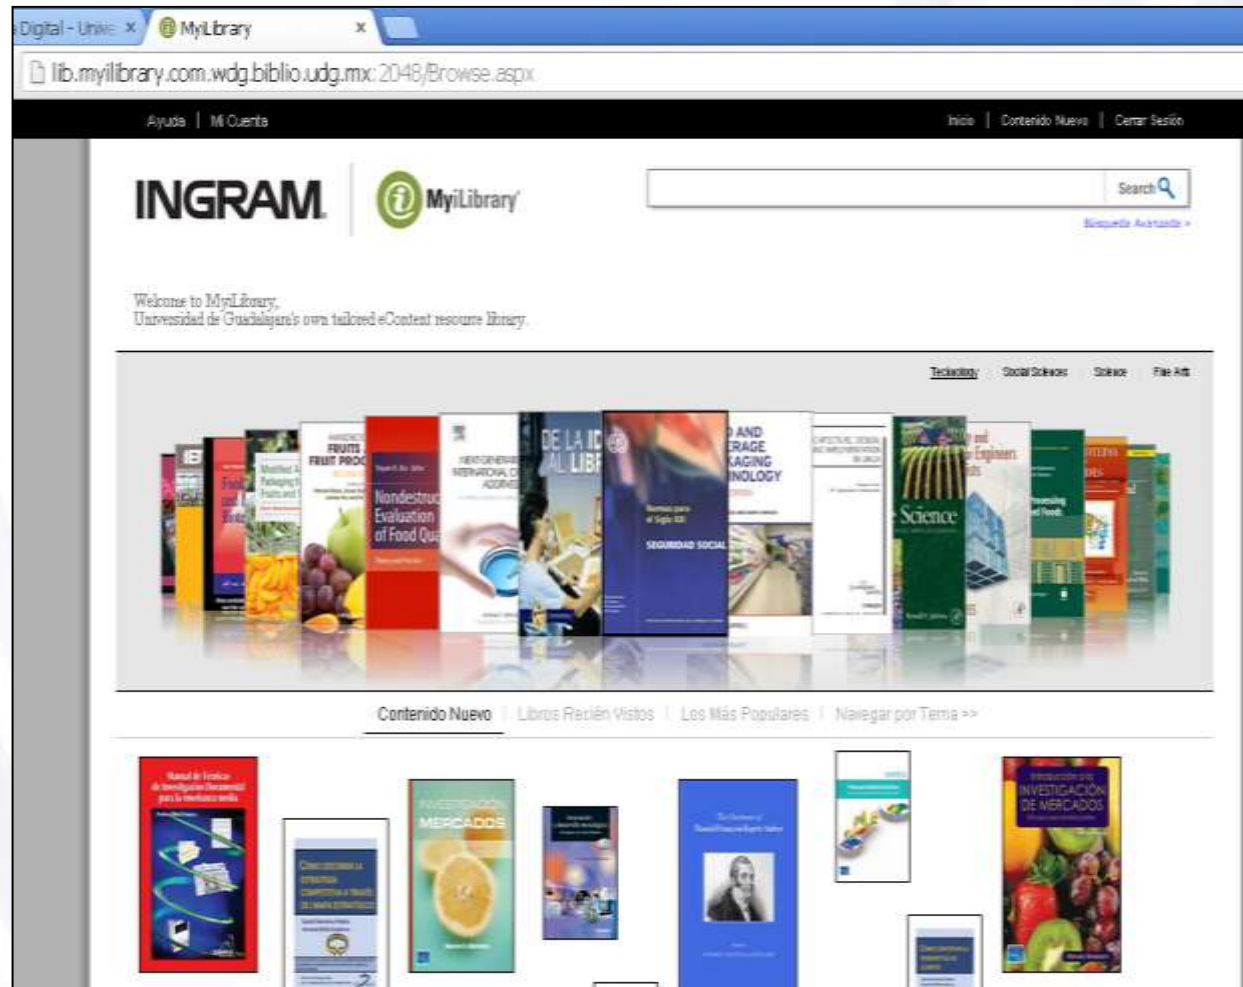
Digital - Unive ×
MyiLibrary ×

lib.myilibrary.com.wdg.biblio.udg.mx:2048/Browse.aspx

Ayuda | Mi Cuenta

Inicio | Contenido Nuevo | Cerrar Sesión

INGRAM

MyiLibrary

Search

Búsqueda Avanzada »

Welcome to MyiLibrary,
Universidad de Guadalajara's own tailored eContent resource library.

Technology Social Sciences Science Fine Arts

FRUITS FRUIT PROC

Nondestruc Evaluation of Food Qu

DE LA ID AL LIBR

Normas para el Siglo XXI

SEGURIDAD SOCIAL

AND RAGE KAGING NOLOGY

Science

Engineers

Processing of Foods

Contenido Nuevo | Libros Recién Vistos | Los Más Populares | Navegar por Tema >>

Manual de Técnicas de Investigación Documental para la enseñanza media

INVESTIGACIÓN DE MERCADOS

Introducción a la INVESTIGACIÓN DE MERCADOS